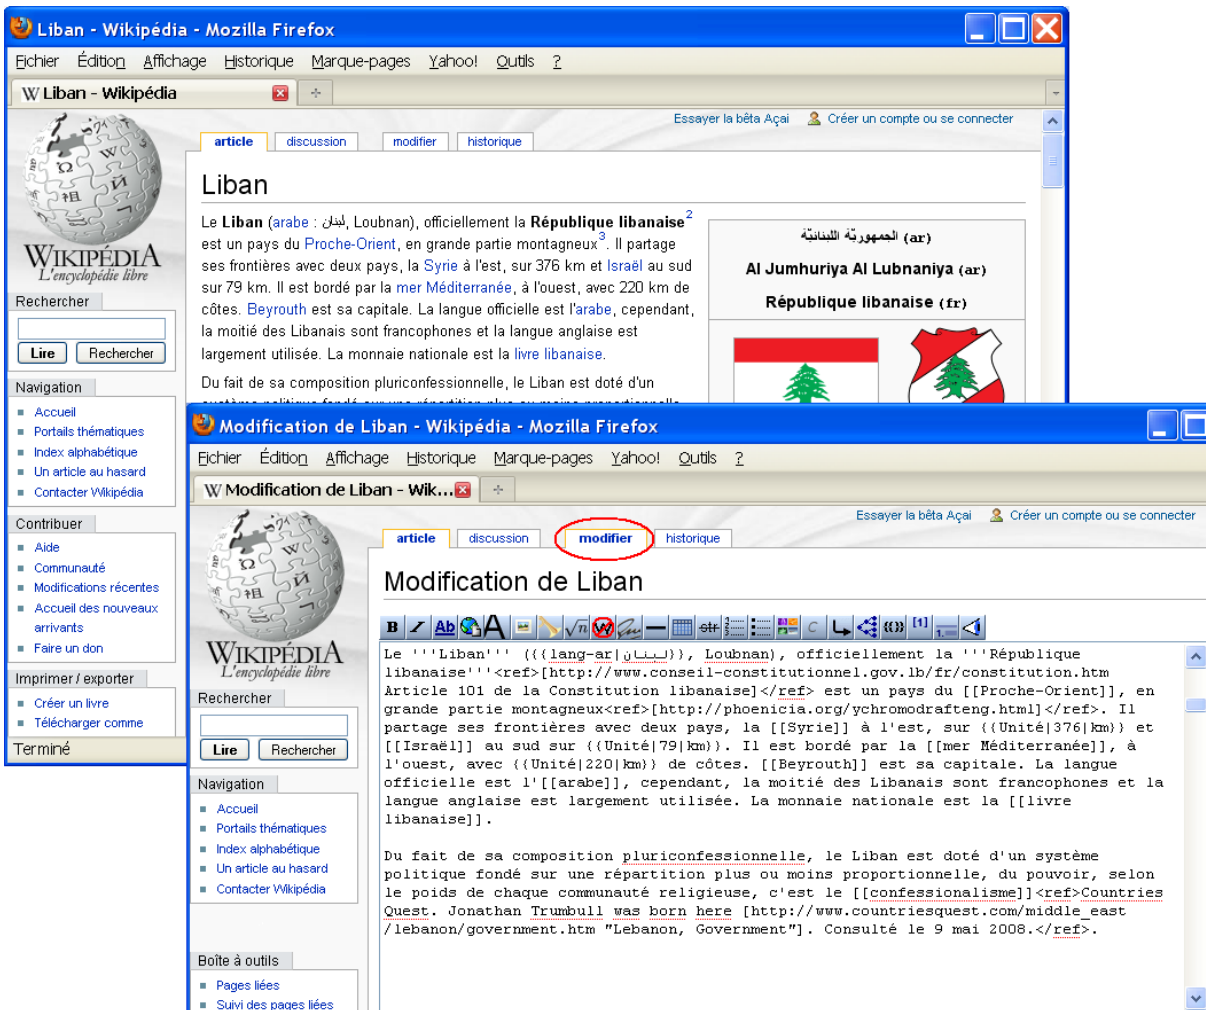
Liban - Wikipédia - Mozilla Firefox

Fichier Édition Affichage Historique Marque-pages Yahoo! Outils ?

Liban - Wikipédia

Essayer la bêta Açai Créer un compte ou se connecter

article discussion modifier historique

Liban

Le **Liban** (arabe : لبنان, Loubnan), officiellement la **République libanaise**$^2$ est un pays du Proche-Orient, en grande partie montagneux$^3$. Il partage ses frontières avec deux pays, la Syrie à l'est, sur 376 km et Israël au sud sur 79 km. Il est bordé par la mer Méditerranée, à l'ouest, avec 220 km de côtes. Beyrouth est sa capitale. La langue officielle est l'arabe, cependant, la moitié des Libanais sont francophones et la langue anglaise est largement utilisée. La monnaie nationale est la livre libanaise.

Du fait de sa composition pluriconfessionnelle, le Liban est doté d'un

الجمهورية اللبنانية (ar)

Al Jumhuriya Al Lubnaniya (ar)

République libanaise (fr)

WIKIPÉDIA L'encyclopédie libre

Rechercher

Lire Rechercher

Navigation

Accueil
Portails thématiques
Index alphabétique
Un article au hasard
Contacter Wikipédia

Contribuer

Aide
Communauté
Modifications récentes
Accueil des nouveaux arrivants
Faire un don

Imprimer / exporter

Créer un livre
Télécharger comme

Terminé

Modification de Liban - Wikipédia - Mozilla Firefox

Fichier Édition Affichage Historique Marque-pages Yahoo! Outils ?

Modification de Liban - Wik...

Essayer la bêta Açai Créer un compte ou se connecter

article discussion modifier historique

Modification de Liban

WIKIPÉDIA L'encyclopédie libre

Rechercher

Lire Rechercher

Navigation

Accueil
Portails thématiques
Index alphabétique
Un article au hasard
Contacter Wikipédia

Boîte à outils

Pages liées
Suivi des pages liées

Le '''Liban''' ({{lang-ar|لبنان}}, Loubnan), officiellement la '''République libanaise'''<ref>[http://www.conseil-constitutionnel.gov.lb/fr/constitution.htm Article 101 de la Constitution libanaise]</ref> est un pays du [[Proche-Orient]], en grande partie montagneux<ref>[http://phoenicia.org/ychromodrafteng.html]</ref>. Il partage ses frontières avec deux pays, la [[Syrie]] à l'est, sur {{Unité|376|km}} et [[Israël]] au sud sur {{Unité|79|km}}. Il est bordé par la [[mer Méditerranée]], à l'ouest, avec {{Unité|220|km}} de côtes. [[Beyrouth]] est sa capitale. La langue officielle est l'[[arabe]], cependant, la moitié des Libanais sont francophones et la langue anglaise est largement utilisée. La monnaie nationale est la [[livre libanaise]].

Du fait de sa composition pluriconfessionnelle, le Liban est doté d'un système politique fondé sur une répartition plus ou moins proportionnelle, du pouvoir, selon le poids de chaque communauté religieuse, c'est le [[confessionalisme]]<ref>Countries Quest. Jonathan Trumbull was born here [http://www.countriesquest.com/middle_east/lebanon/government.htm "Lebanon, Government"]. Consulté le 9 mai 2008.</ref>.